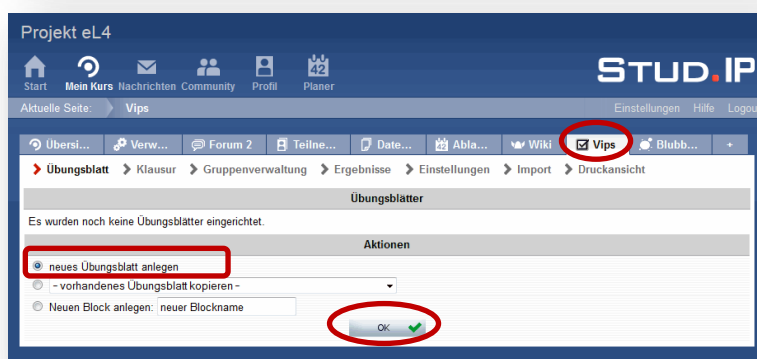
Projekt eL4

Start Mein Kurs Nachrichten Community Profil Planer

42

STUD.IP

Aktuelle Seite: Vips

Einstellungen Hilfe Logou

Übersi... Verw... Forum 2 Teilne... Date... Abla... Wiki Vips Blubb... +

Übungsblatt Klausur Gruppenverwaltung Ergebnisse Einstellungen Import Druckansicht

Übungsblätter

Es wurden noch keine Übungsblätter eingerichtet.

Aktionen

neues Übungsblatt anlegen

- vorhandenes Übungsblatt kopieren -

Neuen Block anlegen: neuer Blockname

OK